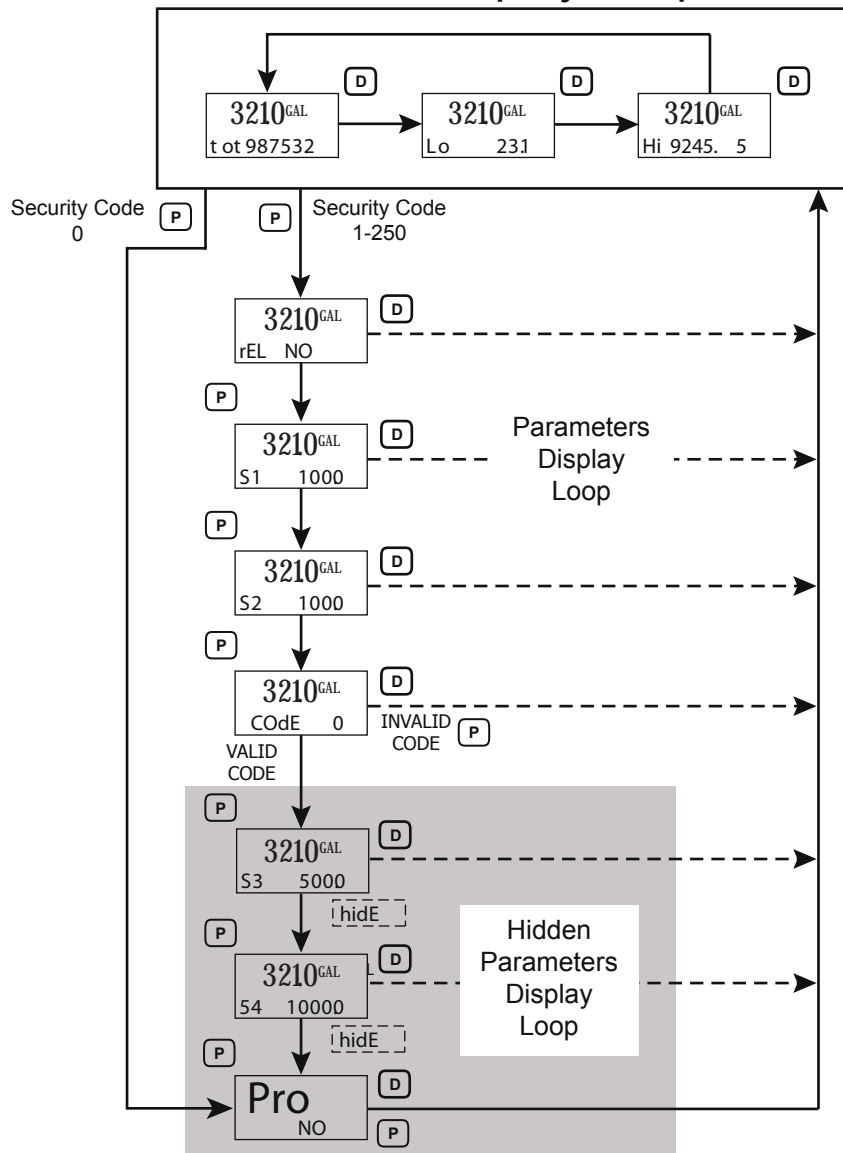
D
3210GAL
t ot 987532
D
3210GAL
Lo 23.1
D
3210GAL
Hi 9245. 5

Security Code 0
P
P
Security Code 1-250

3210GAL
rEL NO
D
P
3210GAL
S1 1000
D
Parameters Display Loop
P
3210GAL
S2 1000
D
P
3210GAL
COdE 0
D
INVALID CODE
P
VALID CODE
P
3210GAL
S3 5000
D
hidE
P
3210GAL
54 10000
D
Hidden Parameters Display Loop
hidE
P
Pro
NO
D
P